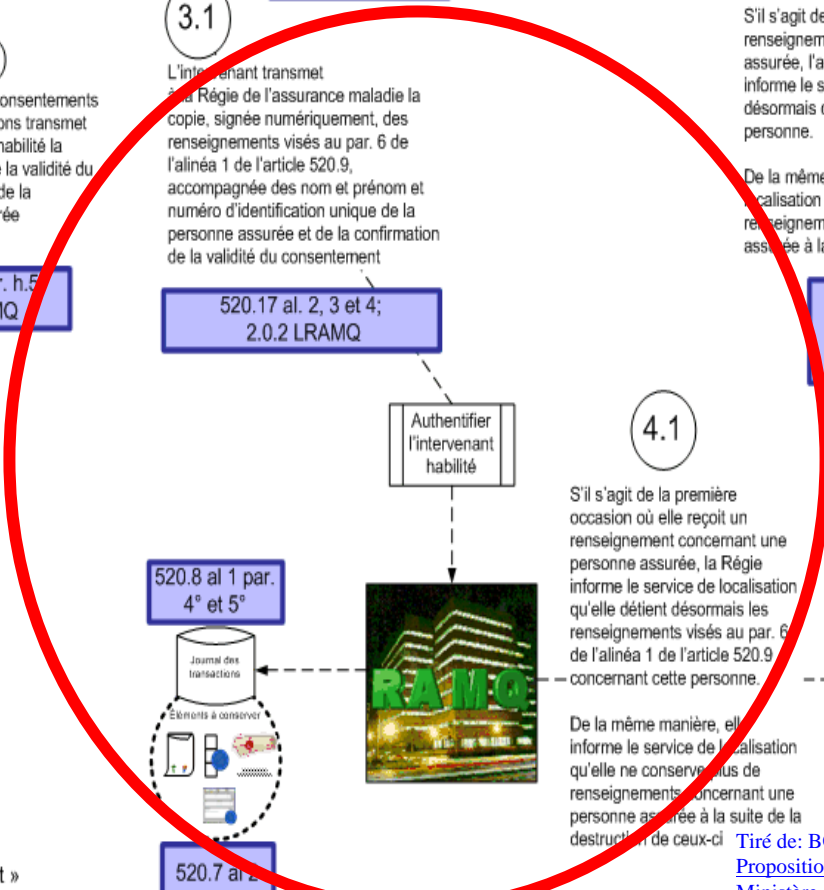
3.1

onsentements ons transmet habilité la la validité du de la rée

r. h.5 MQ

L'intervenant transmet à la Régie de l'assurance maladie la copie, signée numériquement, des renseignements visés au par. 6 de l'alinéa 1 de l'article 520.9, accompagnée des nom et prénom et numéro d'identification unique de la personne assurée et de la confirmation de la validité du consentement

520.17 al. 2, 3 et 4; 2.0.2 LRAMQ

S'il s'agit de renseignem assurée, l'a informe le s désormais d personne.

De la même localisation renseignem assurée à la

Authentifier l'intervenant habilité

4.1

S'il s'agit de la première occasion où elle reçoit un renseignement concernant une personne assurée, la Régie informe le service de localisation qu'elle détient désormais les renseignements visés au par. 6 de l'alinéa 1 de l'article 520.9 concernant cette personne.

De la même manière, elle informe le service de localisation qu'elle ne conserve plus de renseignements concernant une personne assurée à la suite de la destruction de ceux-ci

520.8 al 1 par. 4° et 5°

Journal des transactions

Éléments à conserver

RAMQ

t »

520.7 al 2

Tiré de: B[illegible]
Propositio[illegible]
Ministère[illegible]